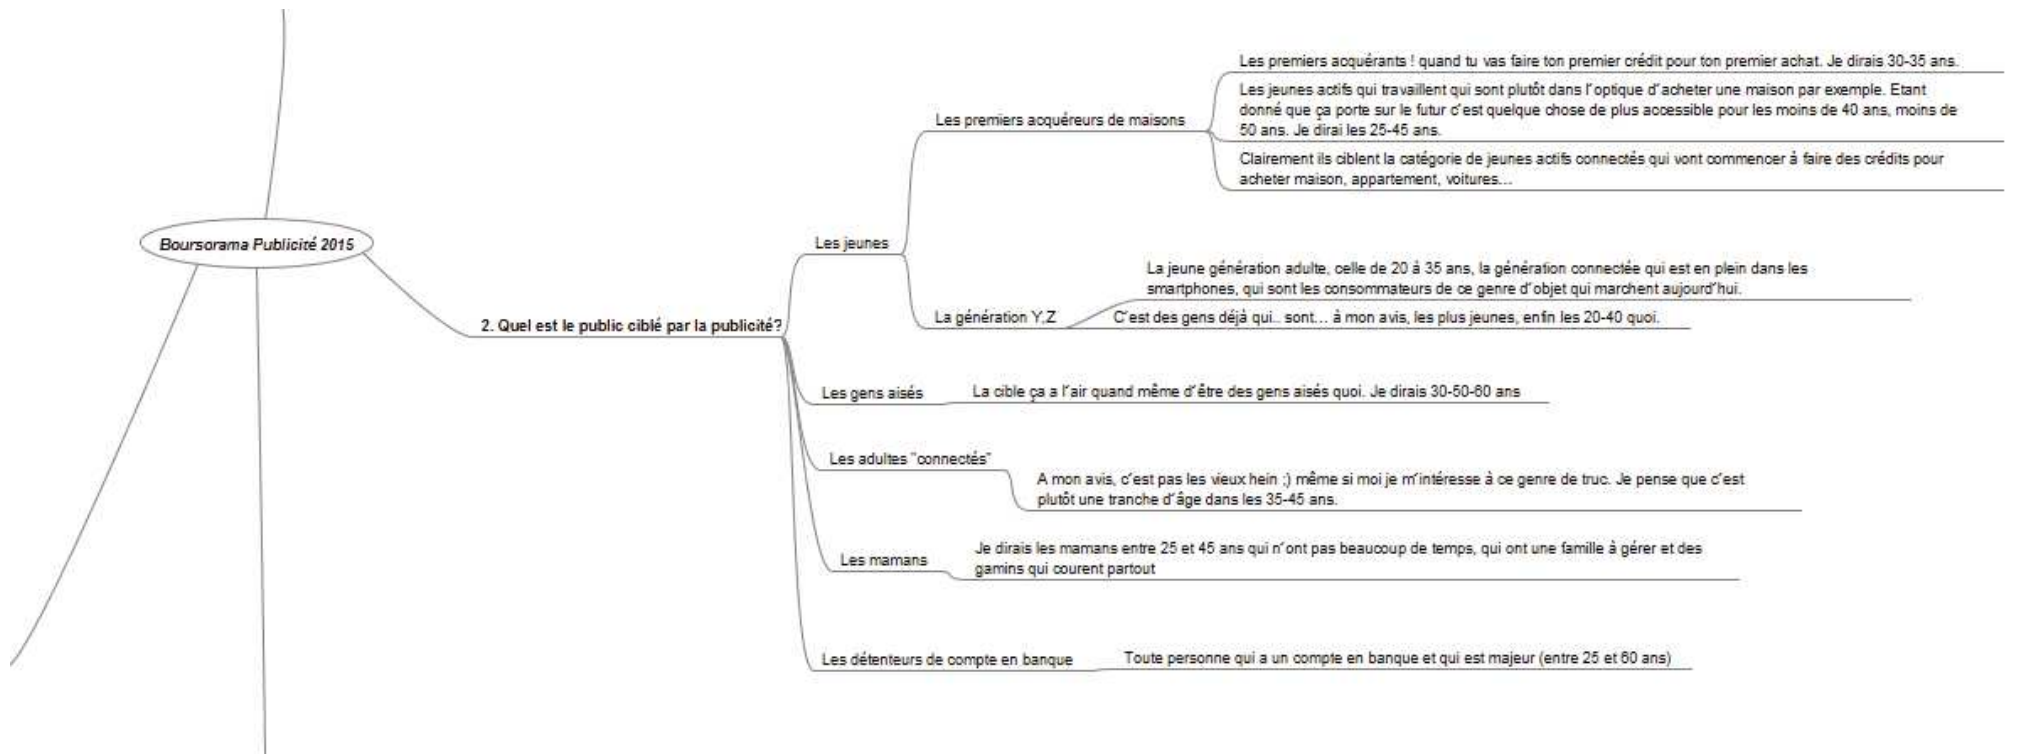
Boursorama Publicité 2015

2. Quel est le public ciblé par la publicité?

Les jeunes

Les premiers acquéreurs de maisons

Les premiers acquérants ! quand tu vas faire ton premier crédit pour ton premier achat. Je dirais 30-35 ans.

Les jeunes actifs qui travaillent qui sont plutôt dans l'optique d'acheter une maison par exemple. Etant donné que ça porte sur le futur c'est quelque chose de plus accessible pour les moins de 40 ans, moins de 50 ans. Je dirai les 25-45 ans.

Clairement ils ciblent la catégorie de jeunes actifs connectés qui vont commencer à faire des crédits pour acheter maison, appartement, voitures…

La génération Y,Z

La jeune génération adulte, celle de 20 à 35 ans, la génération connectée qui est en plein dans les smartphones, qui sont les consommateurs de ce genre d'objet qui marchent aujourd'hui.

C'est des gens déjà qui.. sont… à mon avis, les plus jeunes, enfin les 20-40 quoi.

Les gens aisés

La cible ça a l'air quand même d'être des gens aisés quoi. Je dirais 30-50-60 ans

Les adultes "connectés"

A mon avis, c'est pas les vieux hein ;) même si moi je m'intéresse à ce genre de truc. Je pense que c'est plutôt une tranche d'âge dans les 35-45 ans.

Les mamans

Je dirais les mamans entre 25 et 45 ans qui n'ont pas beaucoup de temps, qui ont une famille à gérer et des gamins qui courent partout

Les détenteurs de compte en banque

Toute personne qui a un compte en banque et qui est majeur (entre 25 et 60 ans)